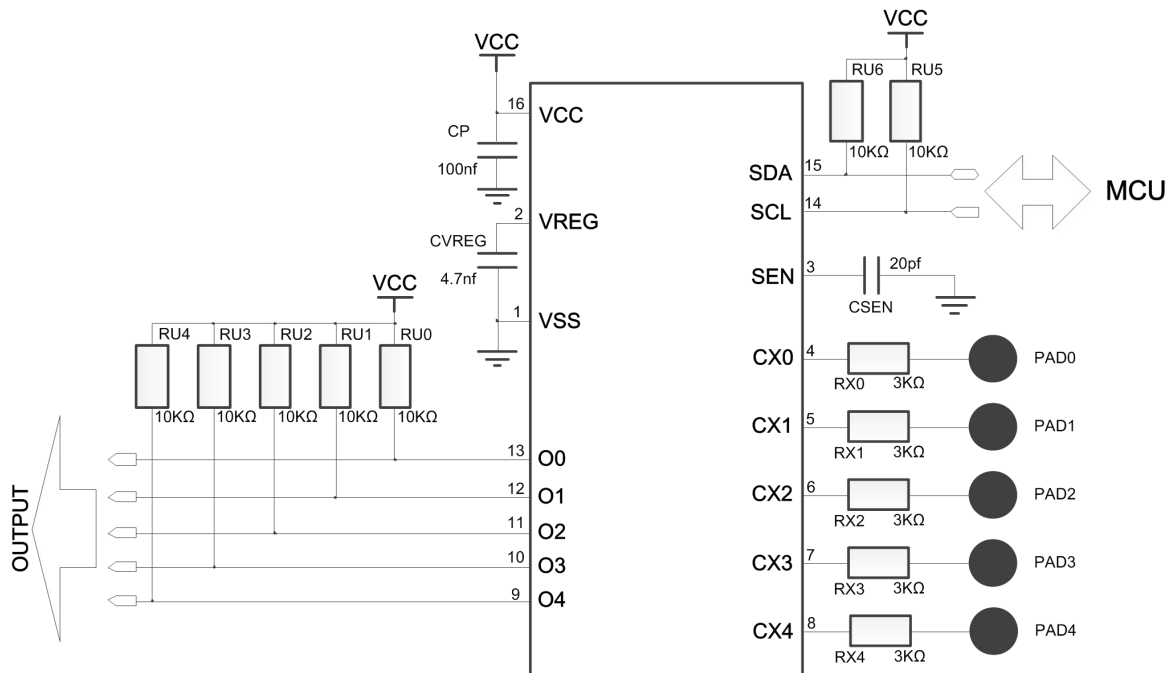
VCC

VCC

RU6 RU5

16 VCC

CP

100nf

10KΩ 10KΩ

SDA 15

SCL 14

MCU

2 VREG

CVREG

4.7nf

SEN 3

20pf

CSEN

VCC

1 VSS

RU4 RU3 RU2 RU1 RU0

CX0 4

RX0 3KΩ

PAD0

10KΩ 10KΩ 10KΩ 10KΩ 10KΩ

CX1 5

RX1 3KΩ

PAD1

13 O0

12 O1

CX2 6

RX2 3KΩ

PAD2

OUTPUT

11 O2

10 O3

CX3 7

RX3 3KΩ

PAD3

9 O4

CX4 8

RX4 3KΩ

PAD4